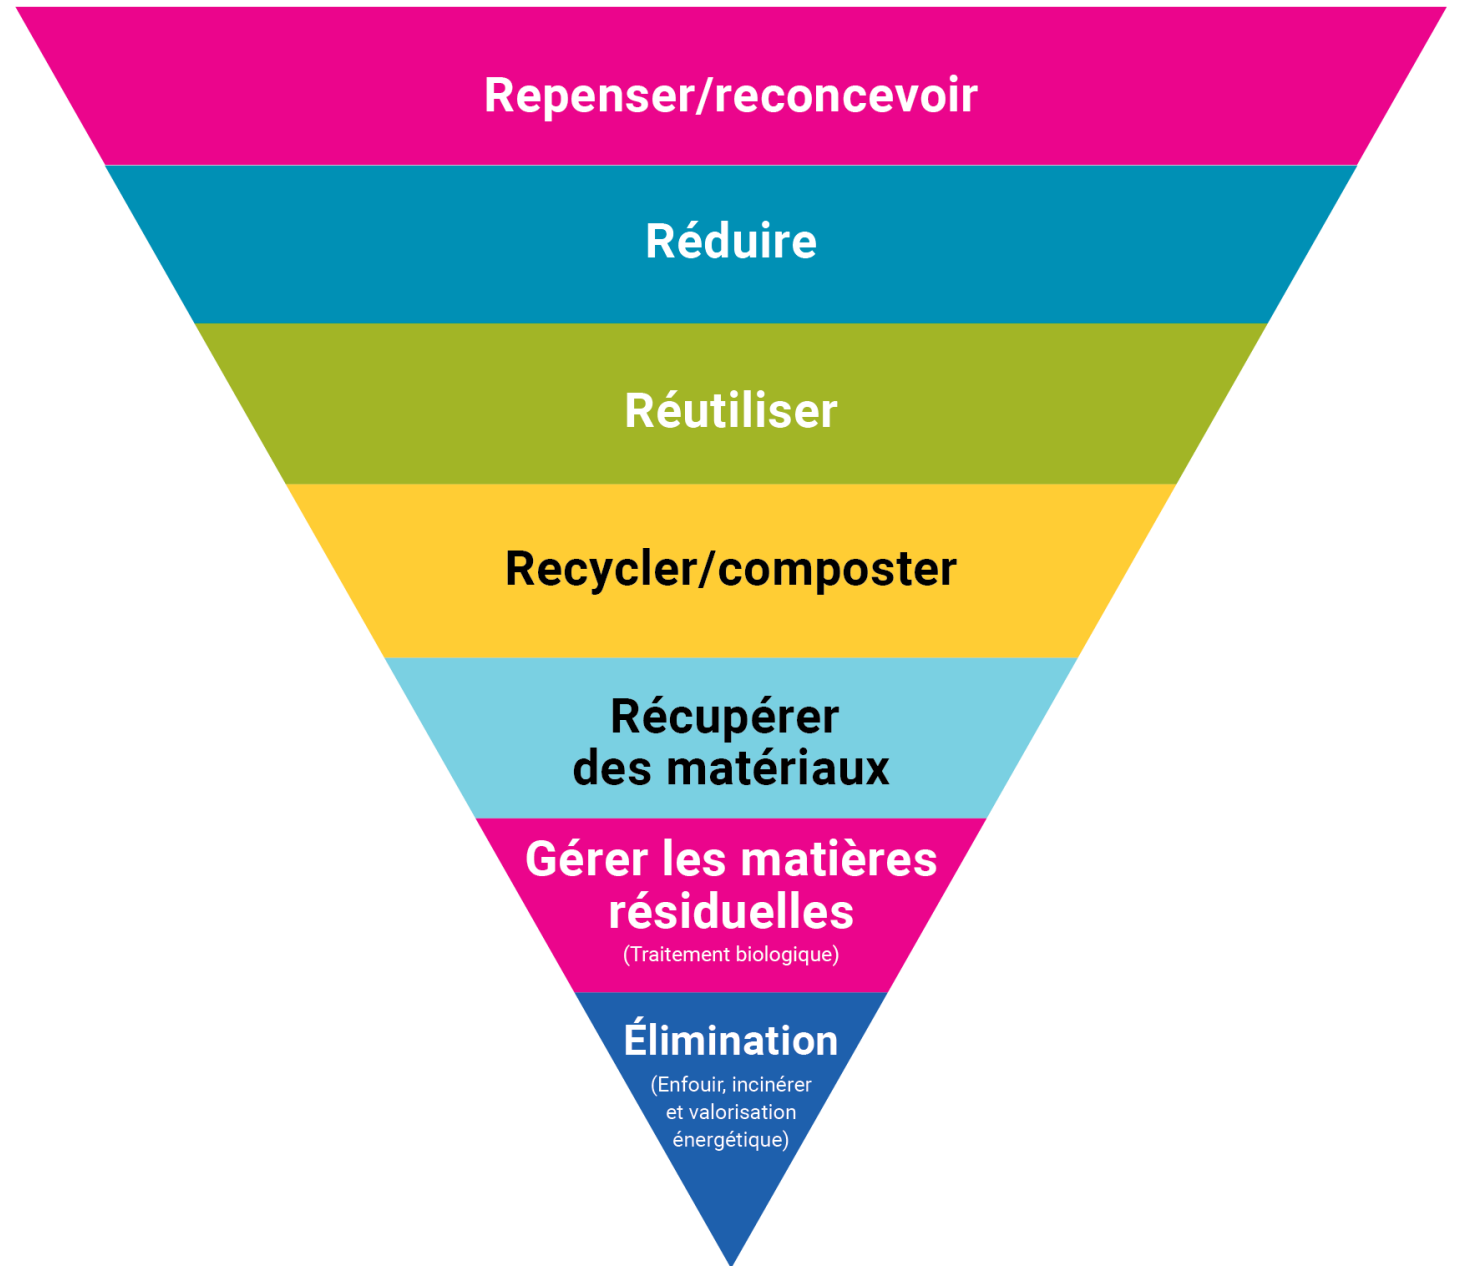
Repenser/reconcevoir

Réduire

Réutiliser

Recycler/composter

Récupérer des matériaux

Gérer les matières résiduelles
(Traitement biologique)

Élimination
(Enfouir, incinérer et valorisation énergétique)